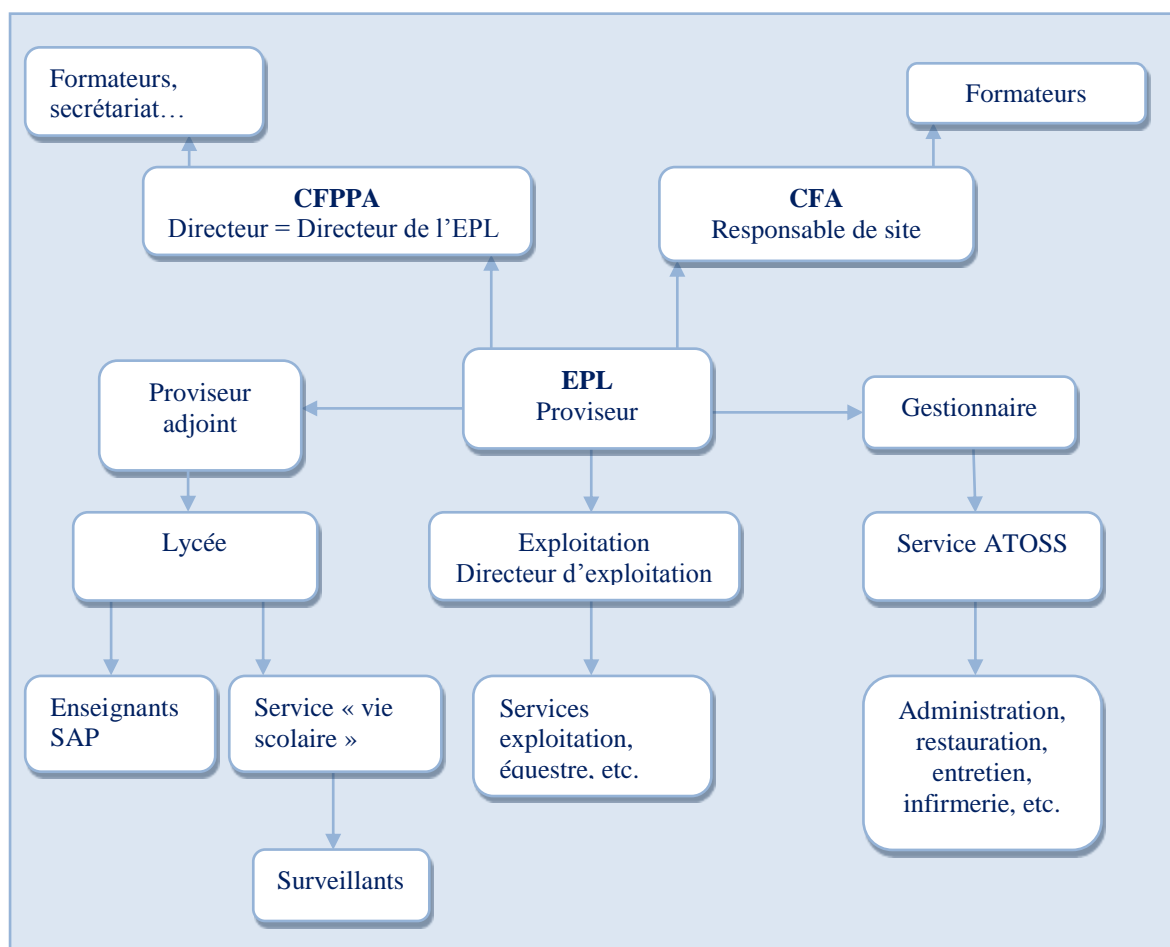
Formateurs, secrétariat…

Formateurs

**CFPPA**
Directeur = Directeur de l'EPL

**CFA**
Responsable de site

Proviseur adjoint

**EPL**
Proviseur

Gestionnaire

Lycée

Exploitation
Directeur d'exploitation

Service ATOSS

Enseignants SAP

Service « vie scolaire »

Services exploitation, équestre, etc.

Administration, restauration, entretien, infirmerie, etc.

Surveillants